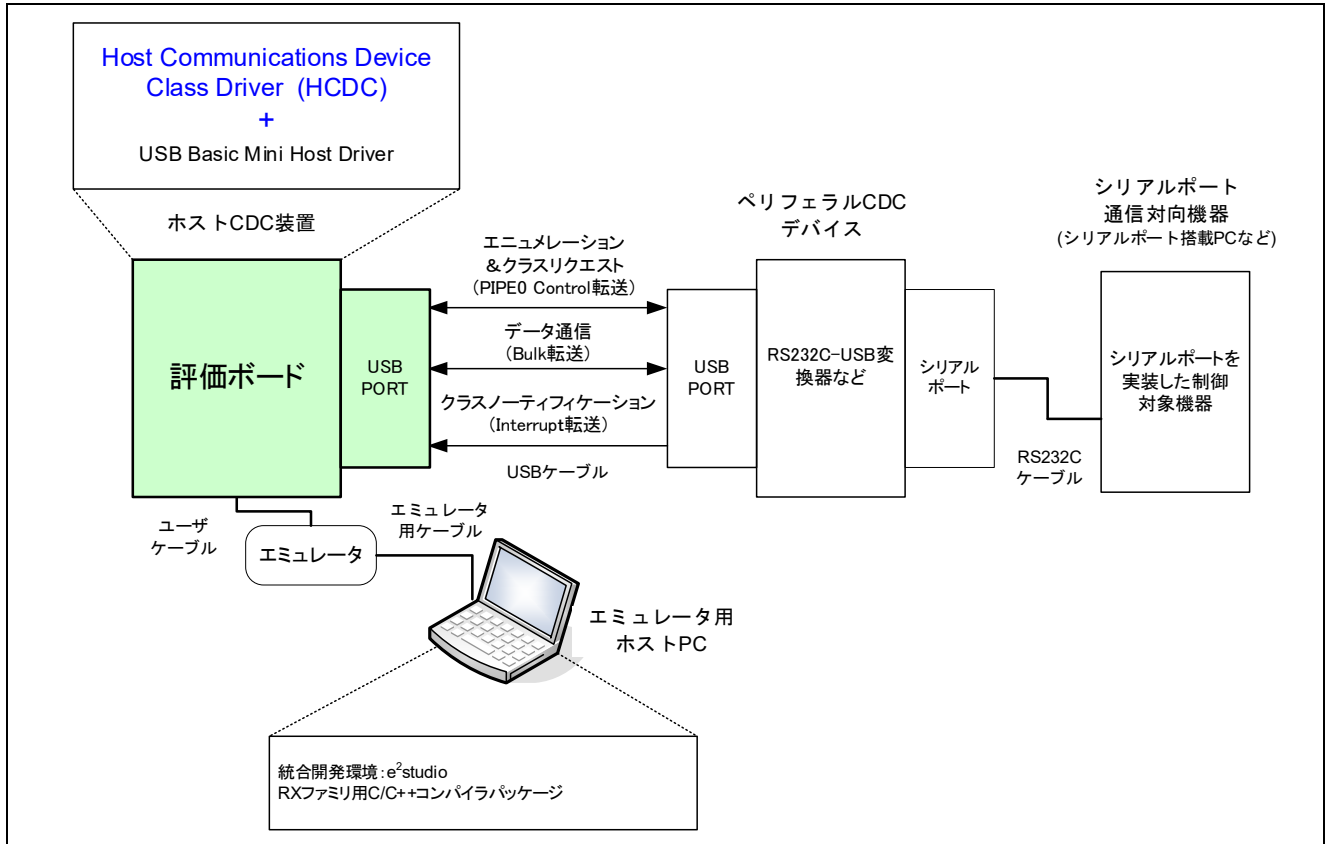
Host Communications Device Class Driver (HCDC)
+
USB Basic Mini Host Driver

ホストCDC装置

評価ボード

USB PORT

エニュメレーション
&クラスリクエスト
(PIPE0 Control転送)

データ通信
(Bulk転送)

クラスノーティフィケーション
(Interrupt転送)

USBケーブル

ペリフェラルCDC
デバイス

USB PORT

RS232C-USB変換器など

シリアルポート

シリアルポート
通信対向機器
(シリアルポート搭載PCなど)

シリアルポートを実装した制御対象機器

RS232C
ケーブル

ユーザ
ケーブル

エミュレータ

エミュレータ
用ケーブル

エミュレータ用
ホストPC

統合開発環境:$e^2$studio
RXファミリ用C/C++コンパイラパッケージ